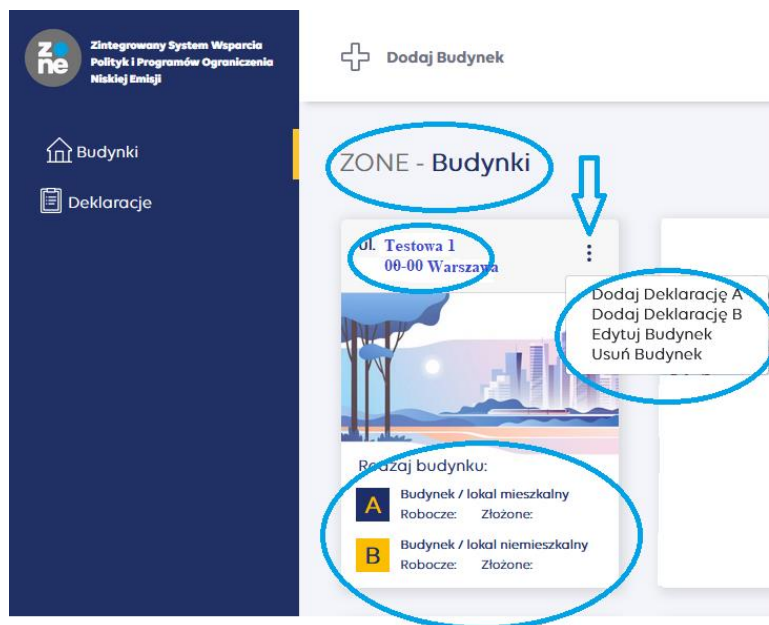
zone

Zintegrowany System Wsparcia Polityk i Programów Ograniczenia Niskiej Emisji

Budynki

Deklaracje

Dodaj Budynek

ZONE - Budynki

ul. Testowa 1
00-00 Warszawa

Dodaj Deklarację A
Dodaj Deklarację B
Edytuj Budynek
Usuń Budynek

Rodzaj budynku:

A Budynek / lokal mieszkalny
Robocze: Złożone:

B Budynek / lokal niemieszkalny
Robocze: Złożone: